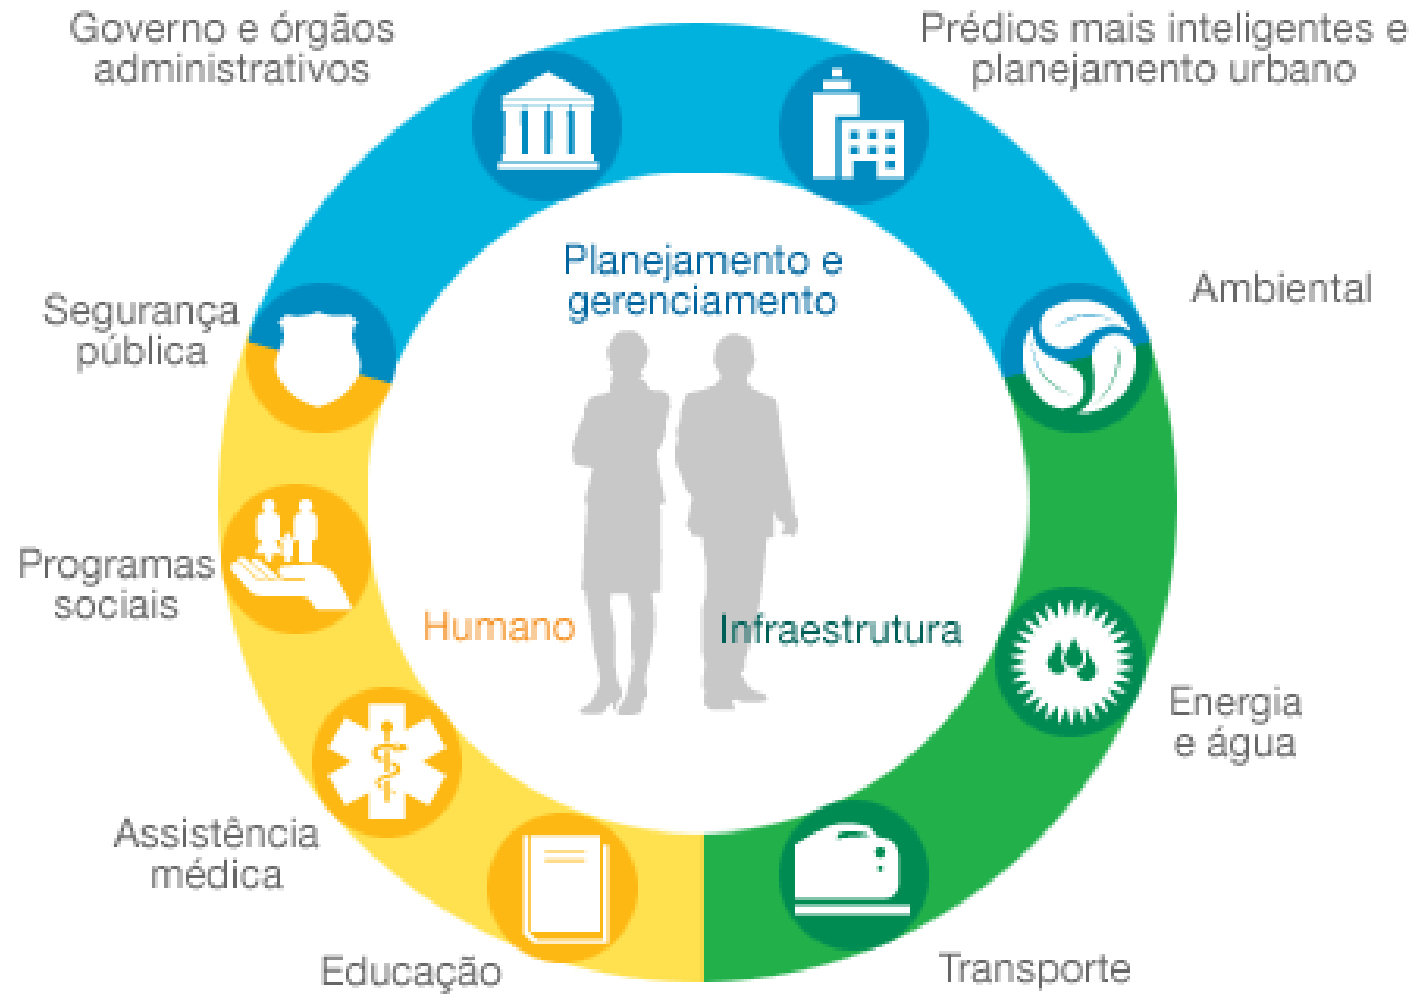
Governo e órgãos administrativos

Prédios mais inteligentes e planejamento urbano

Planejamento e gerenciamento

Segurança pública

Ambiental

Programas sociais

Humano

Infraestrutura

Energia e água

Assistência médica

Educação

Transporte